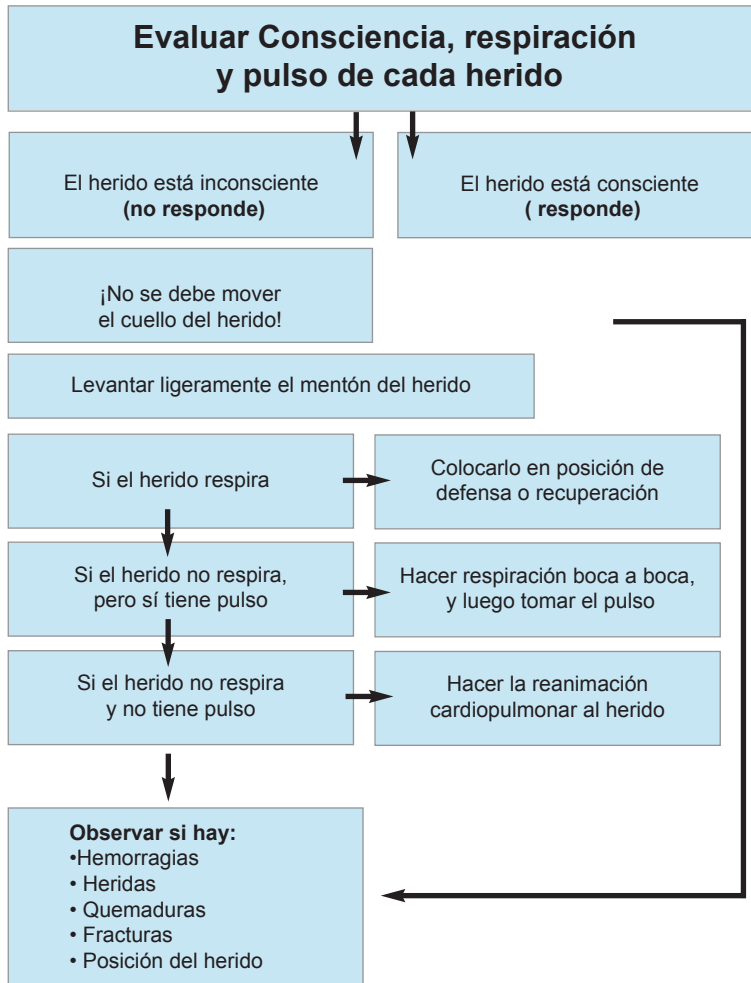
Evaluar Consciencia, respiración y pulso de cada herido

El herido está inconsciente
**(no responde)**

El herido está consciente
**( responde)**

¡No se debe mover el cuello del herido!

Levantar ligeramente el mentón del herido

Si el herido respira

Colocarlo en posición de defensa o recuperación

Si el herido no respira, pero sí tiene pulso

Hacer respiración boca a boca, y luego tomar el pulso

Si el herido no respira y no tiene pulso

Hacer la reanimación cardiopulmonar al herido

**Observar si hay:**
•Hemorragias
• Heridas
• Quemaduras
• Fracturas
• Posición del herido